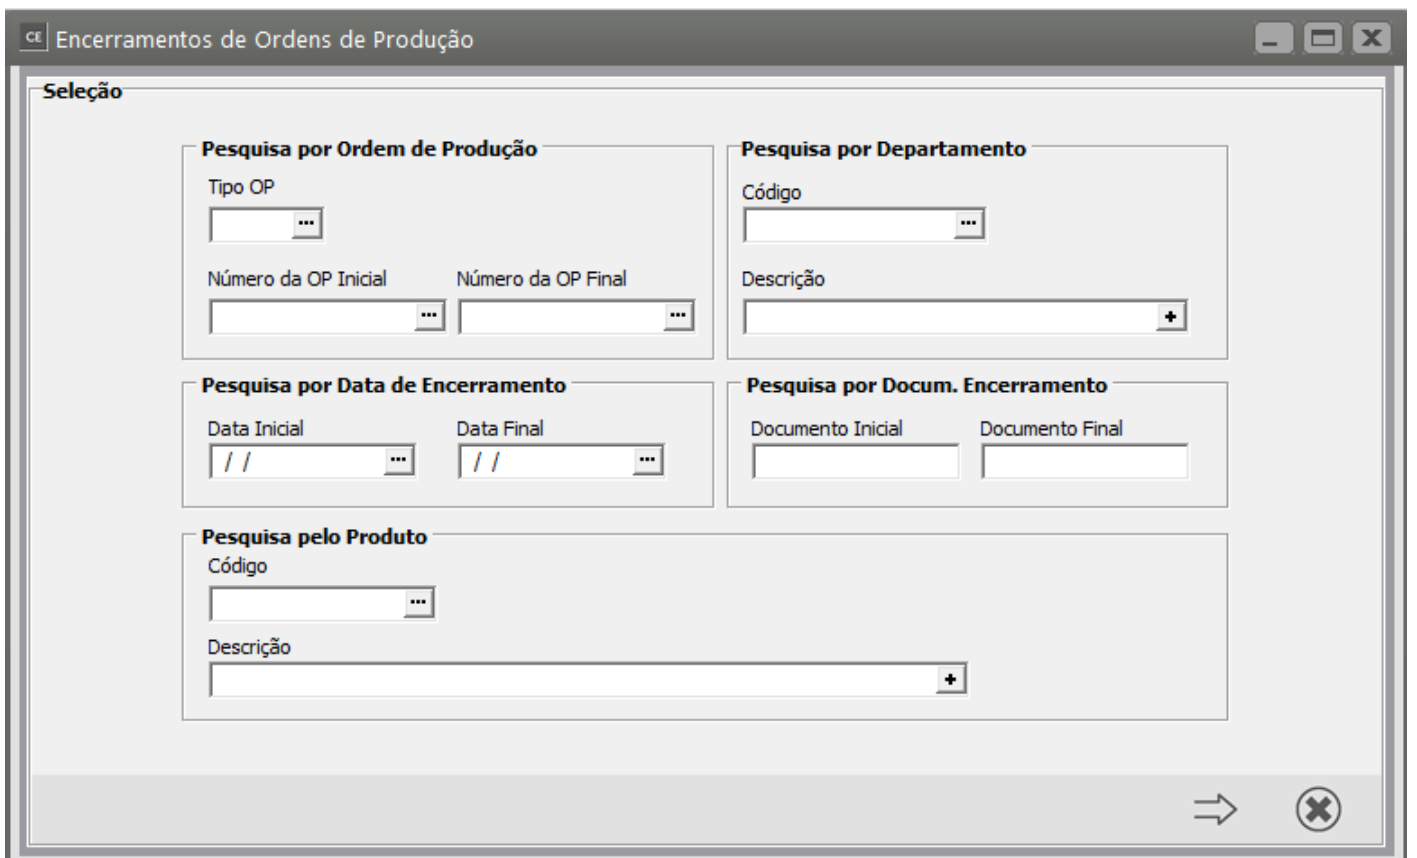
CE Encerramentos de Ordens de Produção

Seleção

Pesquisa por Ordem de Produção

Tipo OP

Número da OP Inicial

Número da OP Final

Pesquisa por Departamento

Código

Descrição

Pesquisa por Data de Encerramento

Data Inicial

/ /

Data Final

/ /

Pesquisa por Docum. Encerramento

Documento Inicial

Documento Final

Pesquisa pelo Produto

Código

Descrição